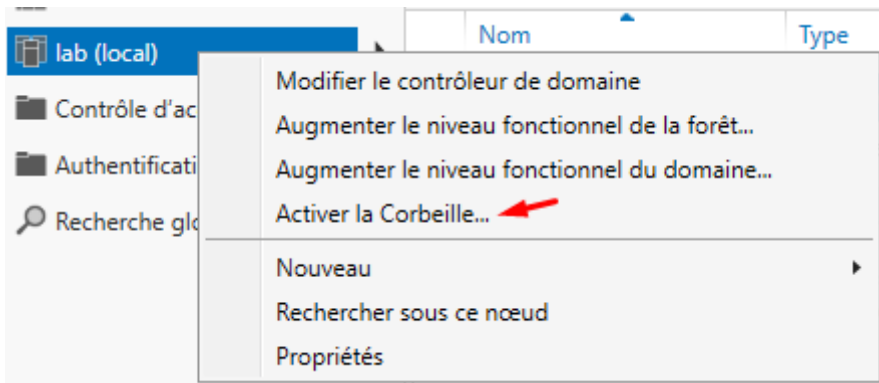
lab (local)

Contrôle d'ac

Authentificati

Recherche glo

Nom

Type

Modifier le contrôleur de domaine

Augmenter le niveau fonctionnel de la forêt...

Augmenter le niveau fonctionnel du domaine...

Activer la Corbeille...

Nouveau

Rechercher sous ce nœud

Propriétés